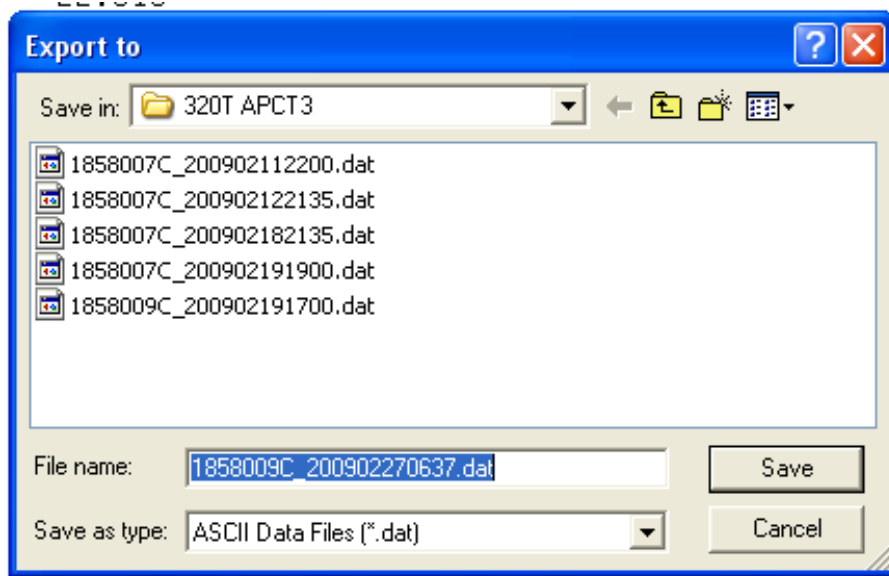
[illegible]

Export to

?

Save in: 320T APCT3

1858007C_200902112200.dat
1858007C_200902122135.dat
1858007C_200902182135.dat
1858007C_200902191900.dat
1858009C_200902191700.dat

File name: 1858009C_200902270637.dat

Save

Save as type: ASCII Data Files (*.dat)

Cancel